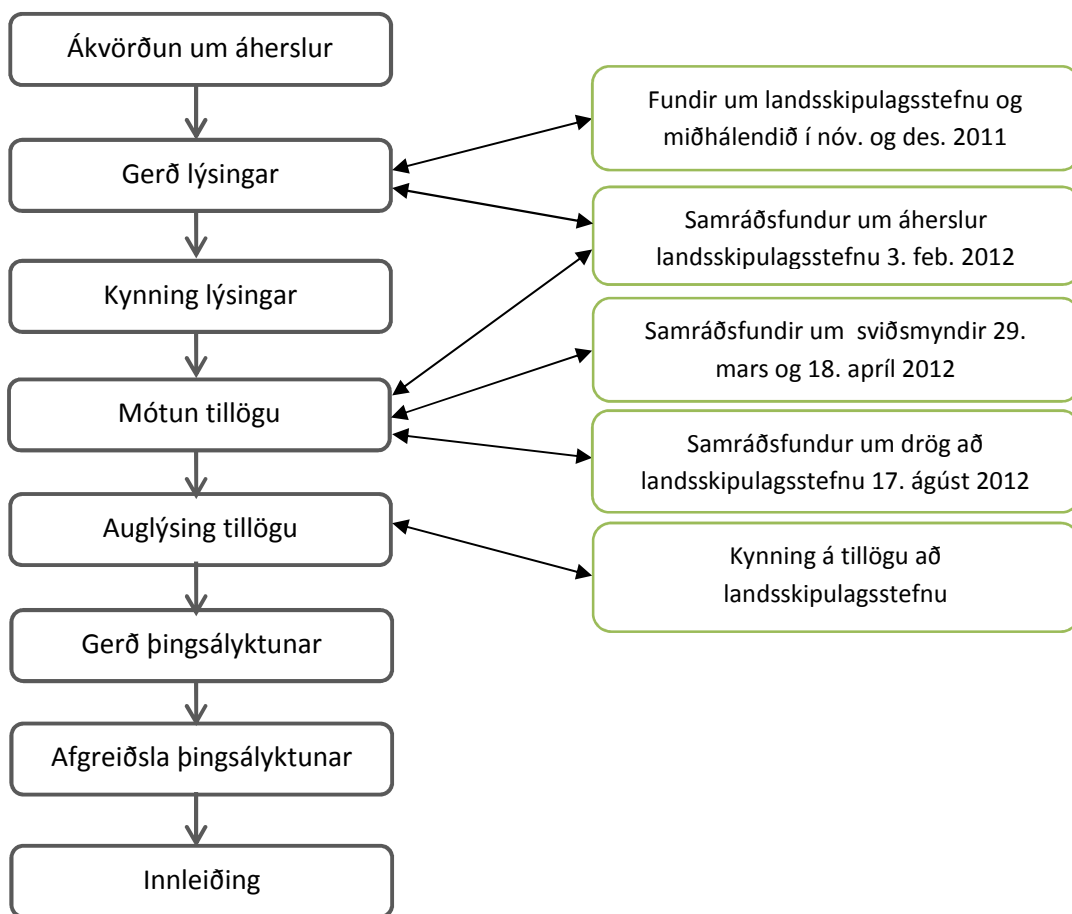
Ákvörðun um áherslur

Gerð lýsingar

Kynning lýsingar

Mótun tillögu

Auglýsing tillögu

Gerð þingsályktunar

Afgreiðsla þingsályktunar

Innleiðing

Fundir um landsskipulagsstefnu og miðhálendið í nóv. og des. 2011

Samráðsfundur um áherslur landsskipulagsstefnu 3. feb. 2012

Samráðsfundir um sviðsmyndir 29. mars og 18. apríl 2012

Samráðsfundur um drög að landsskipulagsstefnu 17. ágúst 2012

Kynning á tillögu að landsskipulagsstefnu